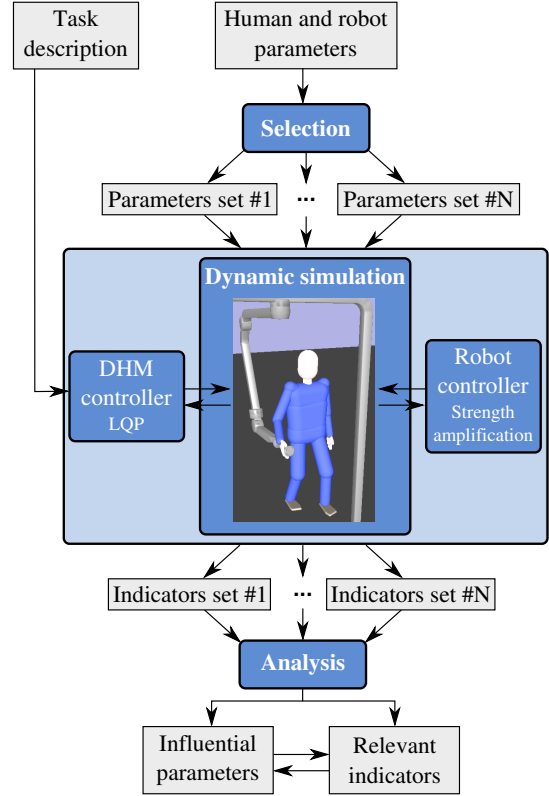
Task description

Human and robot parameters

Selection

Parameters set #1

...

Parameters set #N

Dynamic simulation

DHM controller LQP

Robot controller Strength amplification

Indicators set #1

...

Indicators set #N

Analysis

Influential parameters

Relevant indicators